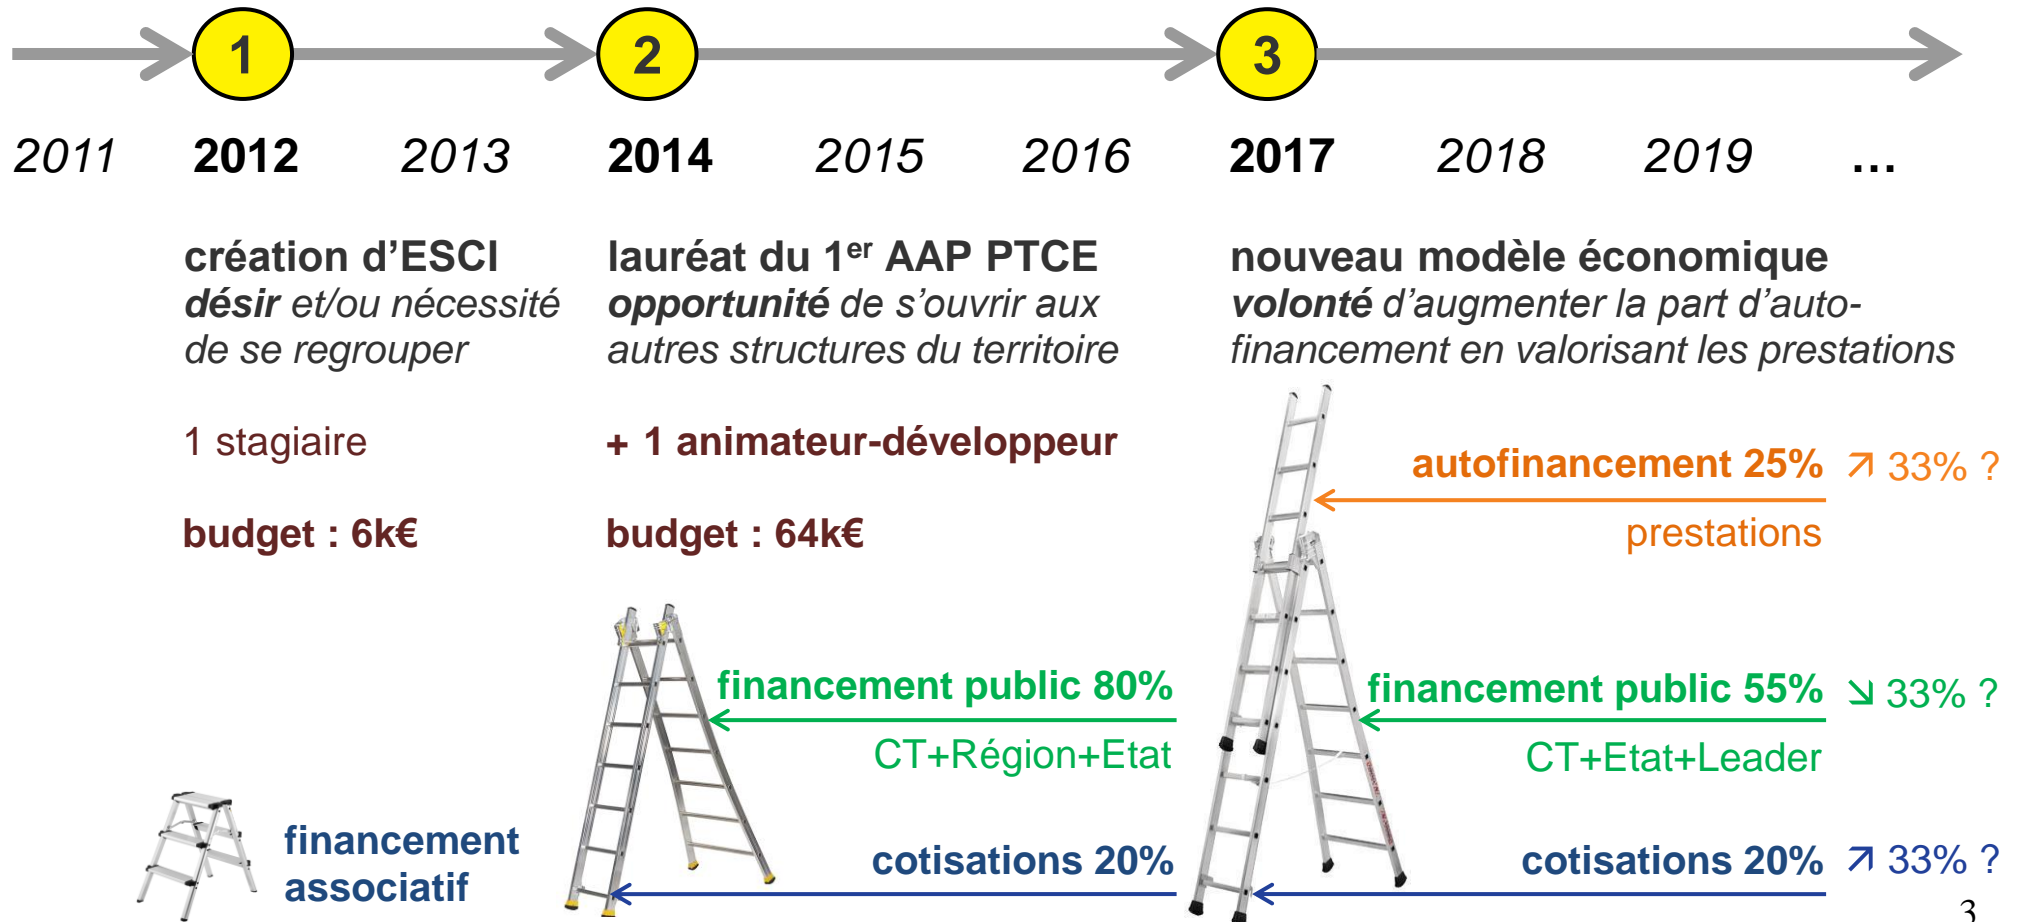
1 2 3

2011 **2012** 2013 **2014** 2015 2016 **2017** 2018 2019 …

**création d'ESCI**
***désir*** *et/ou nécessité de se regrouper*

1 stagiaire

**budget : 6k€**

**lauréat du 1$^{er}$ AAP PTCE**
***opportunité*** *de s'ouvrir aux autres structures du territoire*

**+ 1 animateur-développeur**

**budget : 64k€**

**nouveau modèle économique**
***volonté*** *d'augmenter la part d'autofinancement en valorisant les prestations*

**autofinancement 25%** ↗ 33% ?
prestations

**financement public 80%**
CT+Région+Etat

**financement public 55%** ↘ 33% ?
CT+Etat+Leader

**financement associatif**

**cotisations 20%**

**cotisations 20%** ↗ 33% ?

3